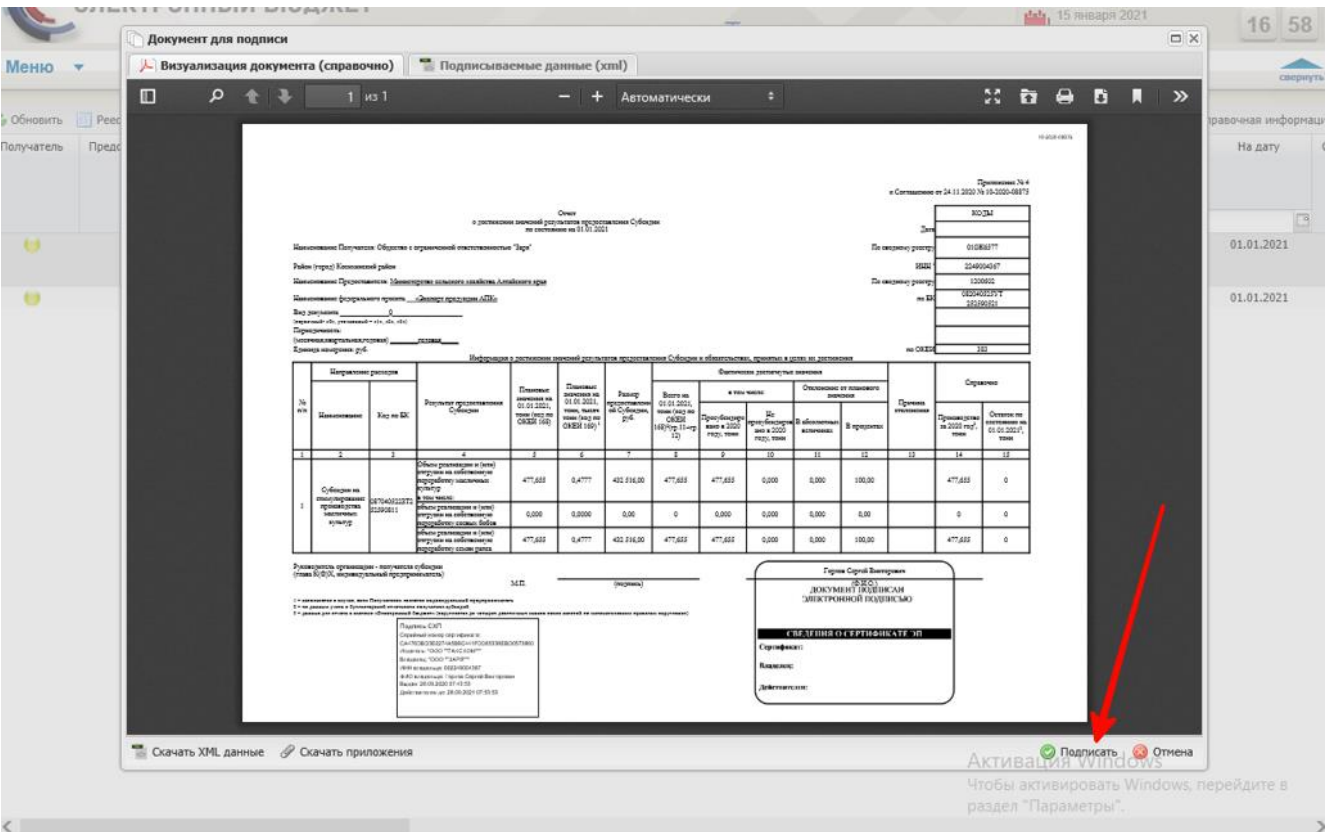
15 января 2021

16 58

Документ для подписи

Меню

Визуализация документа (справочно)

Подписываемые данные (xml)

1 из 1

Автоматически

свернуть

Обновить

Справочная информация

Получатель

На дату

01.01.2021

01.01.2021

Приложение № 4
к Соглашению от 24.11.2020 № 10-2020-08875

Отчет
о достижении значений результатов предоставления Субсидии
по состоянию на 01.01.2021

| | КОДЫ |
|---|---|
| Дата | |
| По сводному реестру | 010Ж6577 |
| ИНН | 2248004367 |
| По сводному реестру | 0200802 |
| по БК | 08204032ЕТ 25290521 |
| | |
| | |
| по ОКЕИ | 383 |

Наименование Получателя: Общество с ограниченной ответственностью "Заря"

Район (город) Косихинский район

Наименование Предоставителя: Министерство сельского хозяйства Алтайского края

Наименование федерального проекта: "Экспорт продукции АПК"

Вид документа 0

Периодичность:

Единица измерения: руб.

Информация о достижении значений результатов предоставления Субсидии и обязательствах, принятых в целях их достижения

| № п/п | Направление расходов: Наименование | Код по БК | Результат предоставления Субсидии | Плановые значения на 01.01.2021, тонн | Плановые значения на 01.01.2021, тонн, тысяч тонн | Размер предоставленной Субсидии, руб. | Всего на 01.01.2021, тонн | Приусабанрован в 2020 году, тонн | Не приусабанрован в 2020 году, тонн | В абсолютных величинах | В процентах | Причина отклонения | Произведено за 2020 год, тонн | Остаток по состоянию на 01.01.2021, тонн |
|---|---|---|---|---|---|---|---|---|---|---|---|---|---|---|
| 1 | 2 | 3 | 4 | 5 | 6 | 7 | 8 | 9 | 10 | 11 | 12 | 13 | 14 | 15 |
| 1 | Субсидии на стимулирование производства масличных культур | 08704032ЕТ 25290521 | Объем реализации и (или) отгрузки на собственную переработку масличных культур в том числе: | 477,655 | 0,4777 | 432 516,00 | 477,655 | 477,655 | 0,000 | 0,000 | 100,00 | | 477,655 | 0 |
| | | | объем реализации и (или) отгрузки на собственную переработку соевых бобов | 0,000 | 0,0000 | 0,00 | 0 | 0,000 | 0,000 | 0,000 | 0,00 | | 0 | 0 |
| | | | объем реализации и (или) отгрузки на собственную переработку семян рапса | 477,655 | 0,4777 | 432 516,00 | 477,655 | 477,655 | 0,000 | 0,000 | 100,00 | | 477,655 | 0 |

Руководитель организации - получателя субсидии (глава К(Ф)Х, индивидуальный предприниматель)

М.П. (подпись)

Горлов Сергей Викторович
(Ф.И.О.)
ДОКУМЕНТ ПОДПИСАН
ЭЛЕКТРОННОЙ ПОДПИСЬЮ

СВЕДЕНИЯ О СЕРТИФИКАТЕ ЭП
Сертификат:
Владелец:
Действителен:

Подпись: СЭП
Владелец: ООО "ЗАРЯ"
ФИО владельца: Горлов Сергей Викторович

Скачать XML данные
Скачать приложения
Подписать
Отмена

Активация Windows
Чтобы активировать Windows, перейдите в раздел "Параметры".